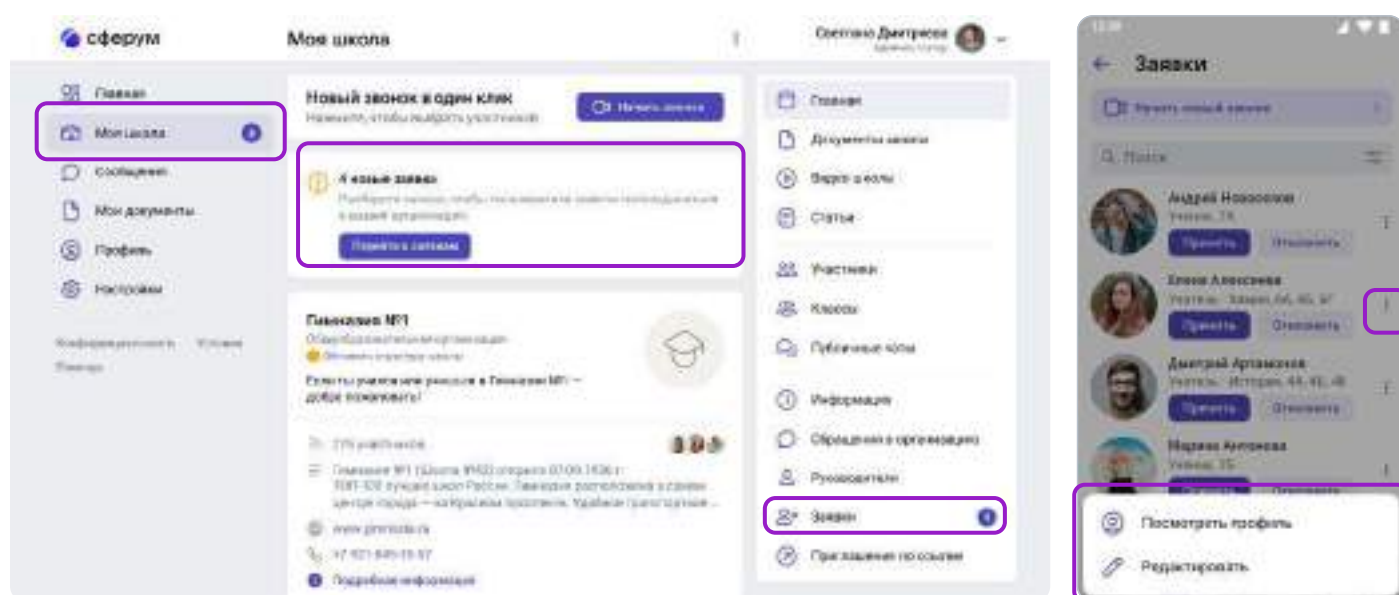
сферум

Моя школа

Светлана Дмитриева

Главная
Моя школа
Сообщения
Мои документы
Профиль
Настройки

Конфиденциальность Условия
Помощь

Новый звонок в один клик
Нажмите, чтобы выбрать участников

Начать звонок

4 новые заявки
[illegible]

Перейти к заявкам

Гимназия №1
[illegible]

Если ты учился или учишься в Гимназии №1 — добро пожаловать!

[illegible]

www.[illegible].ru
+7 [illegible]
Подробная информация

Главная
Документы заявки
Видео школы
Статьи
Участники
Классы
Публичные чаты
Информация
Обращения в организацию
Руководители
Заявки
Приглашения по ссылке

Заявки
Начать новый звонок
Поиск

Андрей Новоселов
Ученик, 7А
Принять
Отклонить

Елена Алексеева
Учитель · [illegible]
Принять
Отклонить

Дмитрий Артамонов
Учитель · История, 4А, 4Б, 4В
Принять
Отклонить

Марина Антонова
Ученик, 3Б

Посмотреть профиль
Редактировать